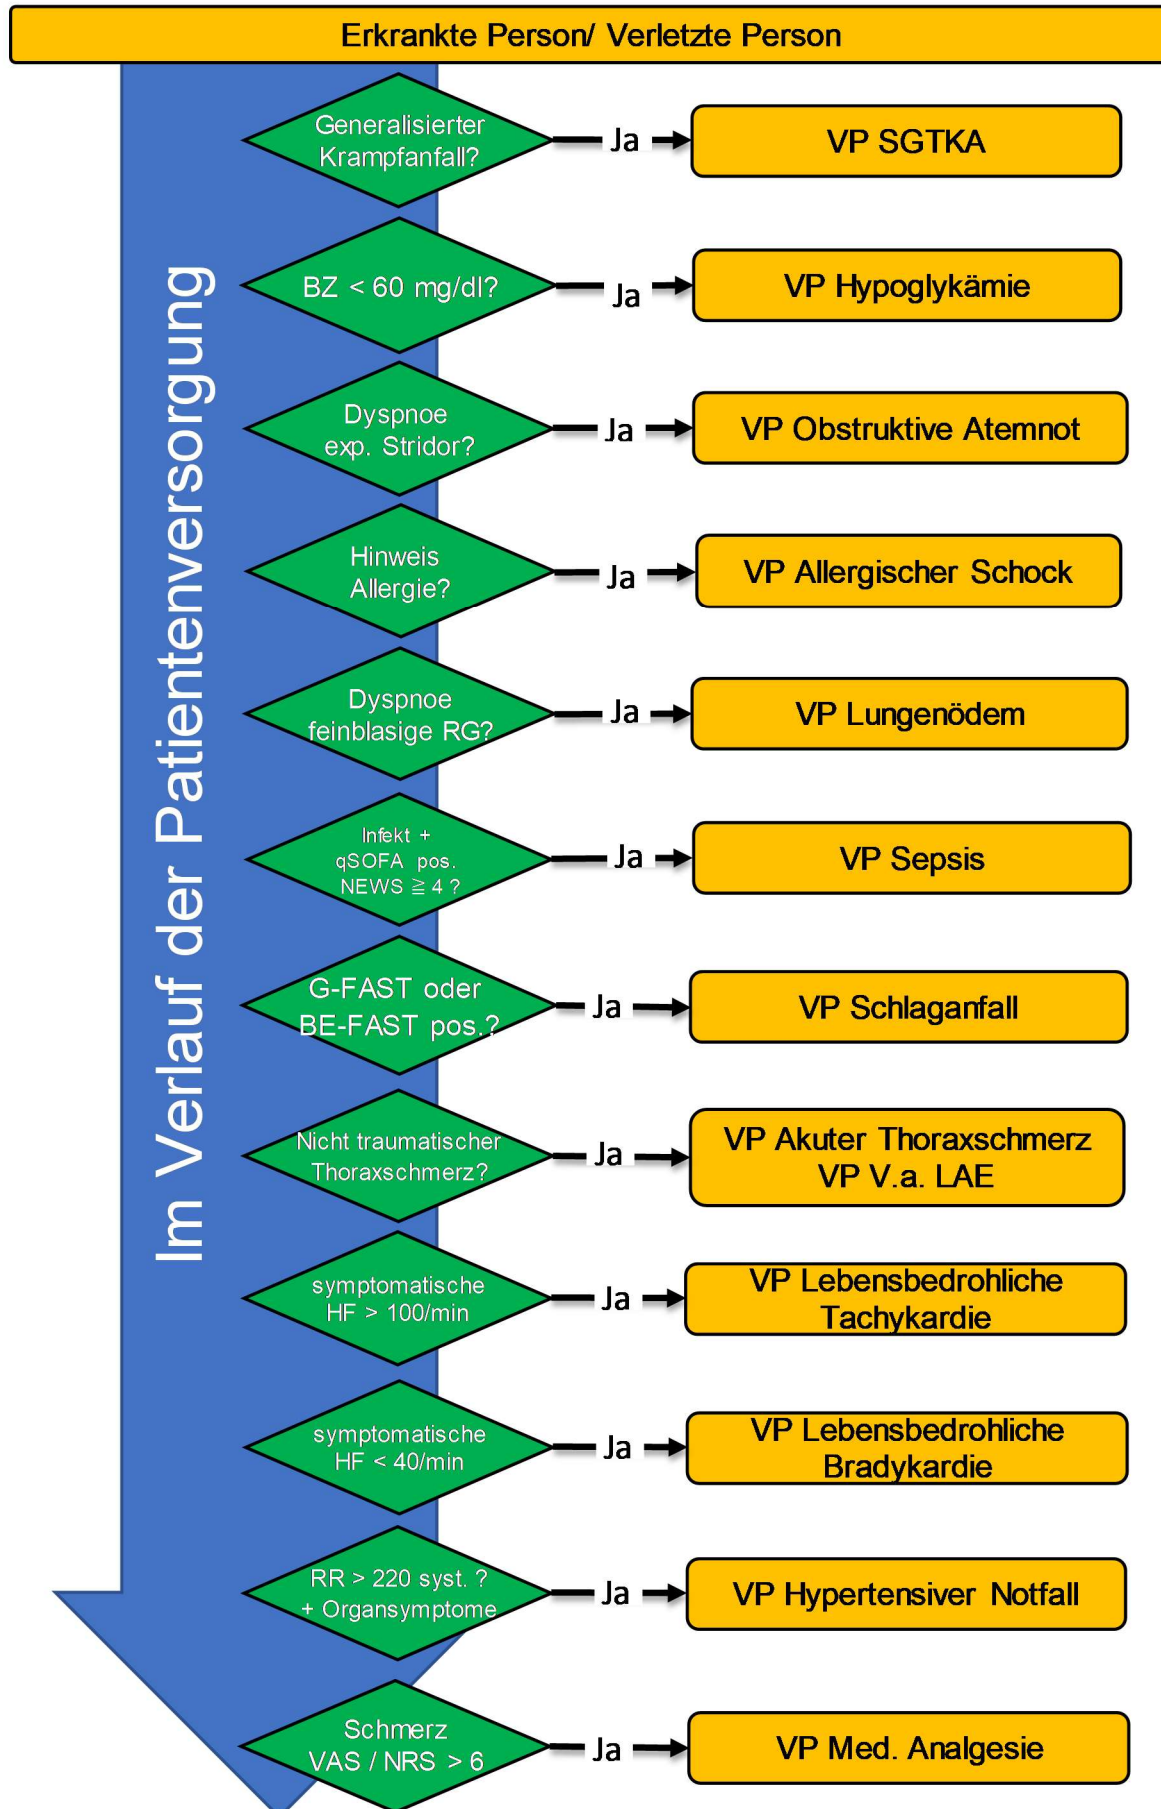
Erkrankte Person/ Verletzte Person

Im Verlauf der Patientenversorgung

Generalisierter Krampfanfall? Ja VP SGTKA

BZ < 60 mg/dl? Ja VP Hypoglykämie

Dyspnoe exp. Stridor? Ja VP Obstruktive Atemnot

Hinweis Allergie? Ja VP Allergischer Schock

Dyspnoe feinblasige RG? Ja VP Lungenödem

Infekt + qSOFA pos. NEWS $\geqq$ 4 ? Ja VP Sepsis

G-FAST oder BE-FAST pos.? Ja VP Schlaganfall

Nicht traumatischer Thoraxschmerz? Ja VP Akuter Thoraxschmerz VP V.a. LAE

symptomatische HF > 100/min Ja VP Lebensbedrohliche Tachykardie

symptomatische HF < 40/min Ja VP Lebensbedrohliche Bradykardie

RR > 220 syst. ? + Organsymptome Ja VP Hypertensiver Notfall

Schmerz VAS / NRS > 6 Ja VP Med. Analgesie